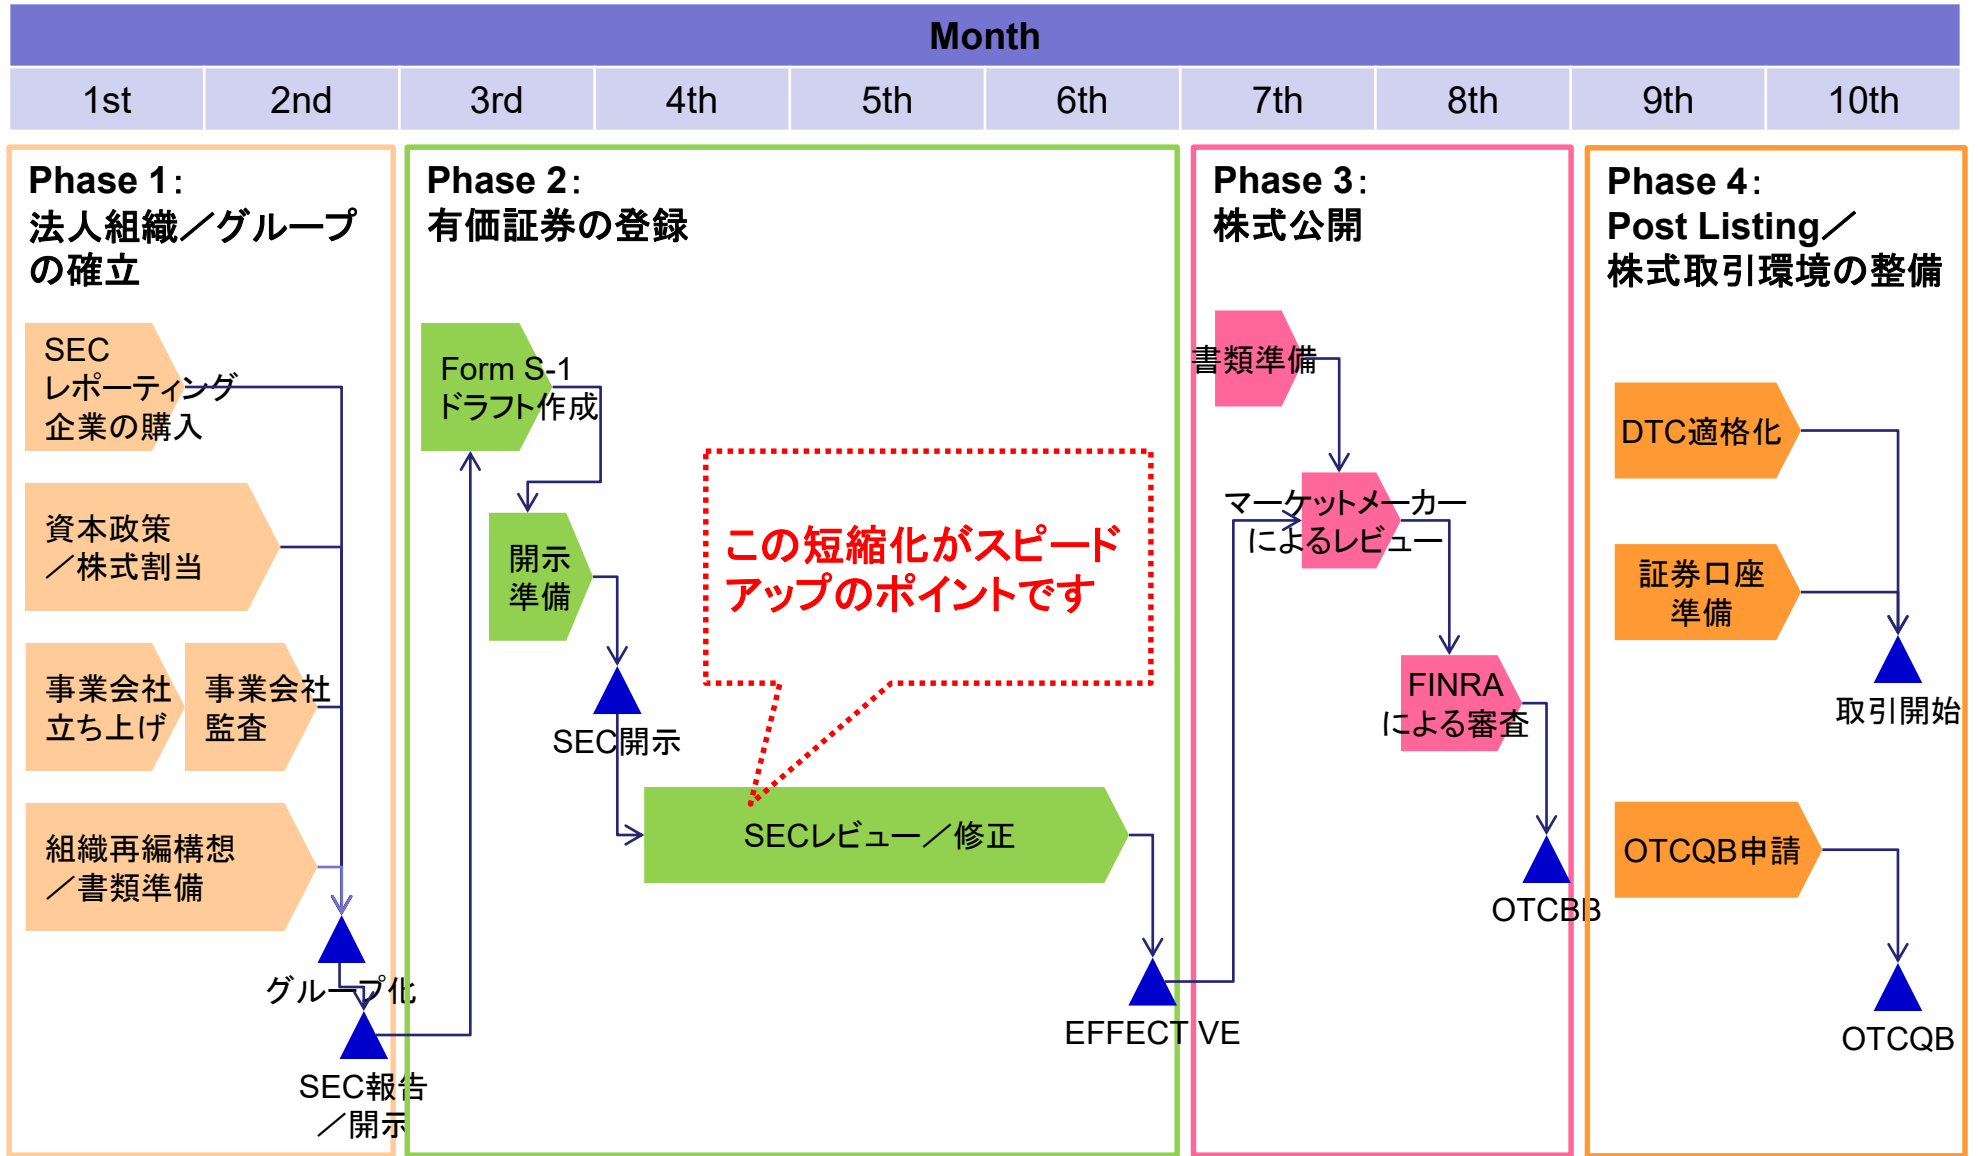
Month

| 1st | 2nd | 3rd | 4th | 5th | 6th | 7th | 8th | 9th | 10th |
|---|---|---|---|---|---|---|---|---|---|

Phase 1：
法人組織／グループの確立

SEC
レポーティング
企業の購入

資本政策
／株式割当

事業会社
立ち上げ

事業会社
監査

組織再編構想
／書類準備

グループ化

SEC報告
／開示

Phase 2：
有価証券の登録

Form S-1
ドラフト作成

開示
準備

SEC開示

この短縮化がスピードアップのポイントです

SECレビュー／修正

EFFECTIVE

Phase 3：
株式公開

書類準備

マーケットメーカー
によるレビュー

FINRA
による審査

OTCBB

Phase 4：
Post Listing／
株式取引環境の整備

DTC適格化

証券口座
準備

取引開始

OTCQB申請

OTCQB